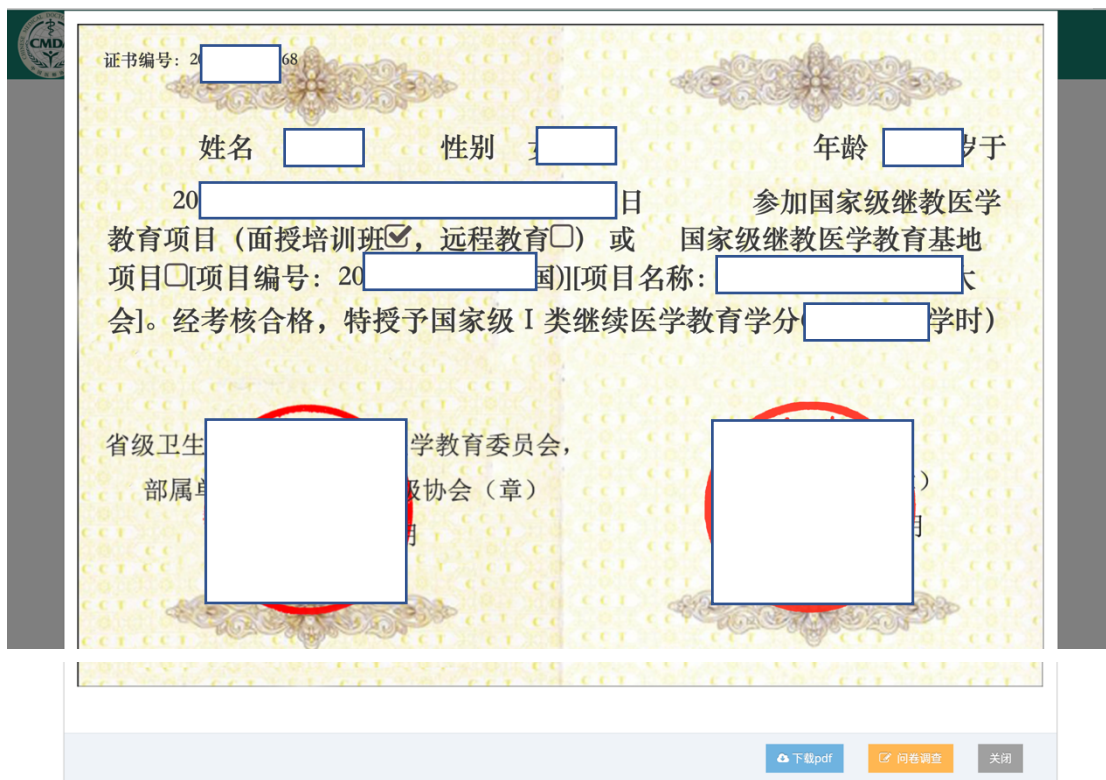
CMDA

证书编号：20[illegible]68

姓名 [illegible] 性别 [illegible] 年龄 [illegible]岁于

20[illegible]日 参加国家级继教医学教育项目（面授培训班☑，远程教育☐） 或 国家级继教医学教育基地项目☐[项目编号：20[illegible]国)][项目名称：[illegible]大会]。经考核合格，特授予国家级Ⅰ类继续医学教育学分([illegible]学时)

省级卫生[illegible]学教育委员会，
部属单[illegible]级协会（章）
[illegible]期

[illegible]）
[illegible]期

下载pdf
问卷调查
关闭